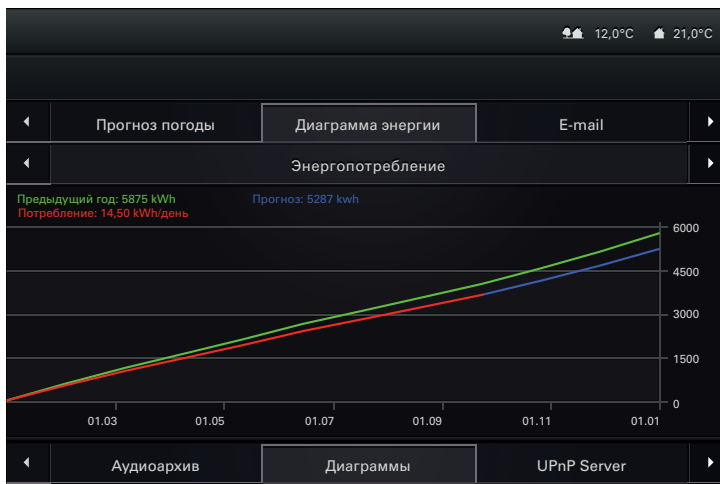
12,0°C 21,0°C

◂ Прогноз погоды Диаграмма энергии E-mail ▸

◂ Энергопотребление ▸

Предыдущий год: 5875 kWh
Потребление: 14,50 kWh/день

Прогноз: 5287 kwh

6000
4500
3000
1500
0

01.03 01.05 01.07 01.09 01.11 01.01

◂ Аудиоархив Диаграммы UPnP Server ▸